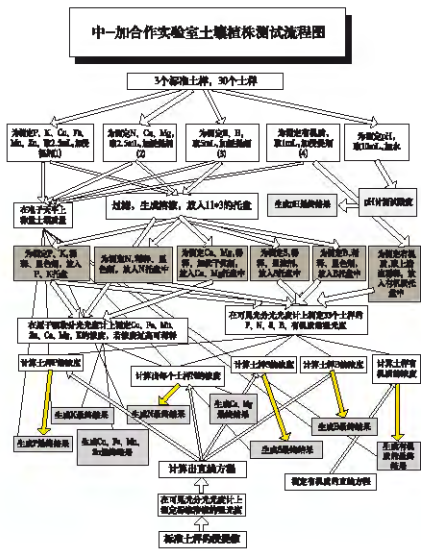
中-加合作实验室土壤植株测试流程图

3个标准土样，30个土样

为测定P、K、Cu、Fe、Mn、Zn，取2.5ml，加提取剂(1)

为测定N、Ca、Mg，取2.5ml，加提取剂

为测定S、B，取5ml，加提取剂(3)

为测定有机质，取1ml，加提取剂(4)

为测定pH，取10ml，加水

在电子天平上称量土样质量

过滤，生成溶液，放入11×3的托盘

生成pH值结果

pH计测试浓度

为测定P、K，溶液，显色剂，放入P、K托盘

为测定N，溶液，显色剂，放入N托盘中

为测定Ca、Mg溶液，加镧溶液，放入Ca、Mg托盘中

为测定S，溶液，显色剂，放入S托盘中

为测定B，溶液，显色剂，放入B托盘中

为测定有机质，取上清液溶液，放入有机质托盘

在可见光分光光度计上测定30个土样的P、N、S、B、有机质溶液浓度

在原子吸收分光光度计上测定Cu、Fe、Mn、Zn、Ca、Mg、K的浓度，若浓度过高可稀释

计算土样P的浓度

计算每个土样K的浓度

计算土样N的浓度

计算土样B的浓度

计算土样有机质的浓度

生成K的结果

生成Ca、Mg最终结果

生成N最终结果

生成P最终结果

生成S的结果

生成B的结果

生成有机质最终结果

生成Cu、Fe、Mn、Zn的结果

计算出直线方程

测定有机质的直线方程

在可见光分光光度计上测定标准样的吸光度

标准土样的吸光度